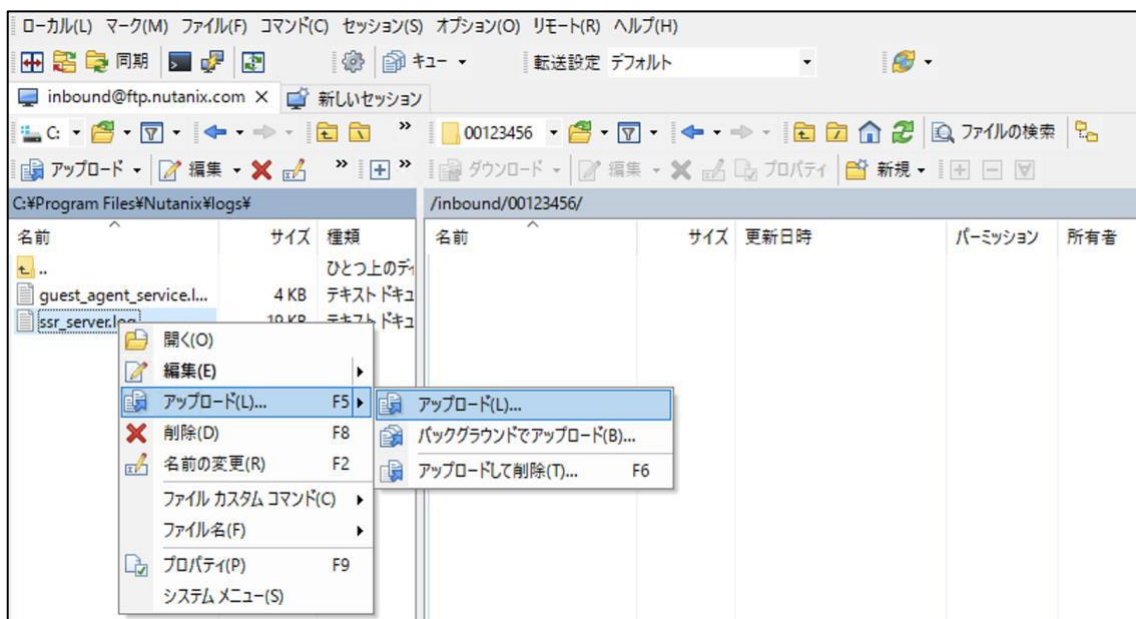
ローカル(L) マーク(M) ファイル(F) コマンド(C) セッション(S) オプション(O) リモート(R) ヘルプ(H)

同期 キュー 転送設定 デフォルト

inbound@ftp.nutanix.com × 新しいセッション

C: 00123456 ファイルの検索

アップロード 編集 ダウンロード 編集 プロパティ 新規

C:¥Program Files¥Nutanix¥logs¥

/inbound/00123456/

| 名前 | サイズ | 種類 |
|---|---|---|
| .. | | ひとつ上のディ |
| guest_agent_service.l... | 4 KB | テキスト ドキュ |
| ssr_server.log | 19 KB | テキスト ドキュ |

| 名前 | サイズ | 更新日時 | パーミッション | 所有者 |
|---|---|---|---|---|

開く(O)
編集(E)
アップロード(L)... F5
削除(D) F8
名前の変更(R) F2
ファイル カスタム コマンド(C)
ファイル名(F)
プロパティ(P) F9
システム メニュー(S)

アップロード(L)...
バックグラウンドでアップロード(B)...
アップロードして削除(T)... F6